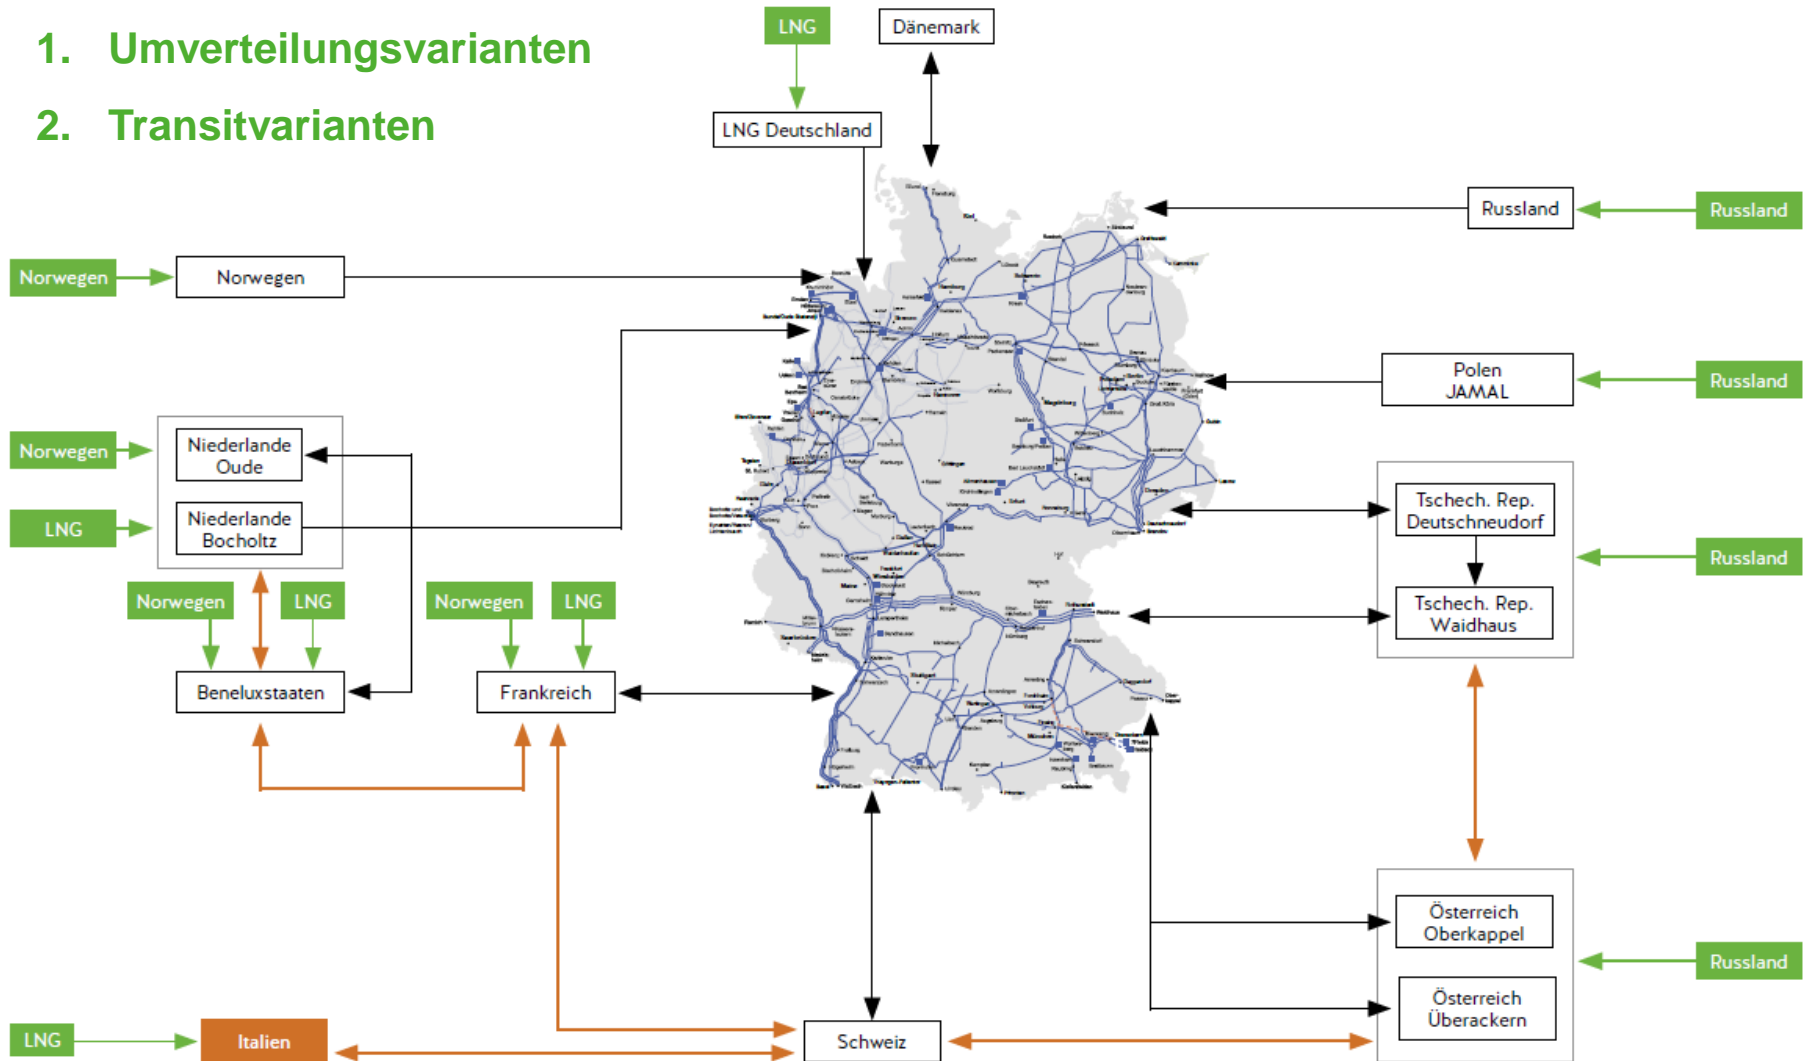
1. Umverteilungsvarianten

2. Transitvarianten

LNG

Dänemark

LNG Deutschland

Russland

Russland

Norwegen

Norwegen

Polen JAMAL

Russland

Norwegen

Niederlande Oude

LNG

Niederlande Bocholtz

Tschech. Rep. Deutschneudorf

Russland

Tschech. Rep. Waidhaus

Norwegen

LNG

Norwegen

LNG

Beneluxstaaten

Frankreich

Österreich Oberkappel

Russland

Österreich Überackern

LNG

Italien

Schweiz